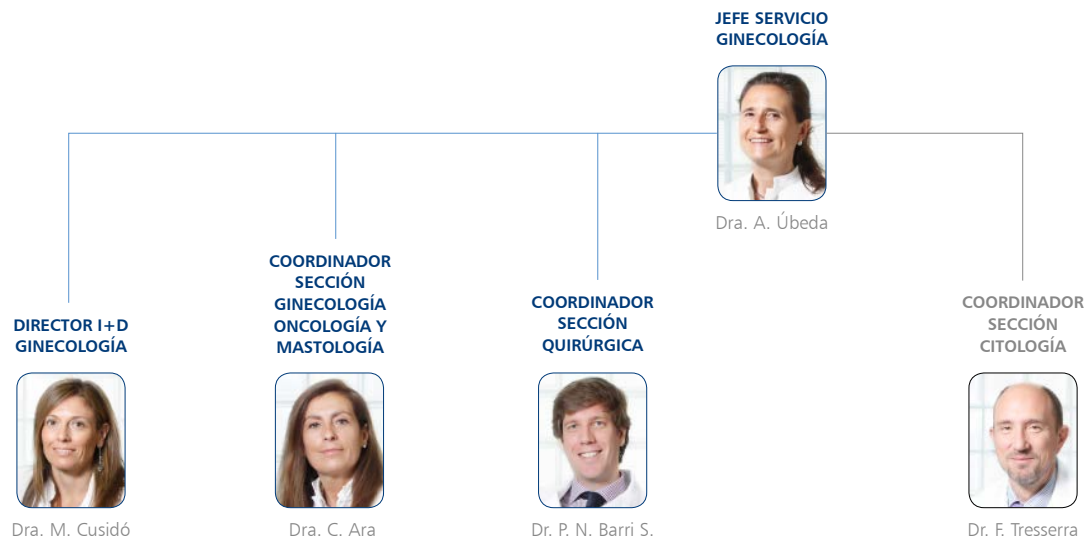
JEFE SERVICIO GINECOLOGÍA

Dra. A. Úbeda

DIRECTOR I+D GINECOLOGÍA

Dra. M. Cusidó

COORDINADOR SECCIÓN GINECOLOGÍA ONCOLOGÍA Y MASTOLOGÍA

Dra. C. Ara

COORDINADOR SECCIÓN QUIRÚRGICA

Dr. P. N. Barri S.

COORDINADOR SECCIÓN CITOLOGÍA

Dr. F. Tresserra